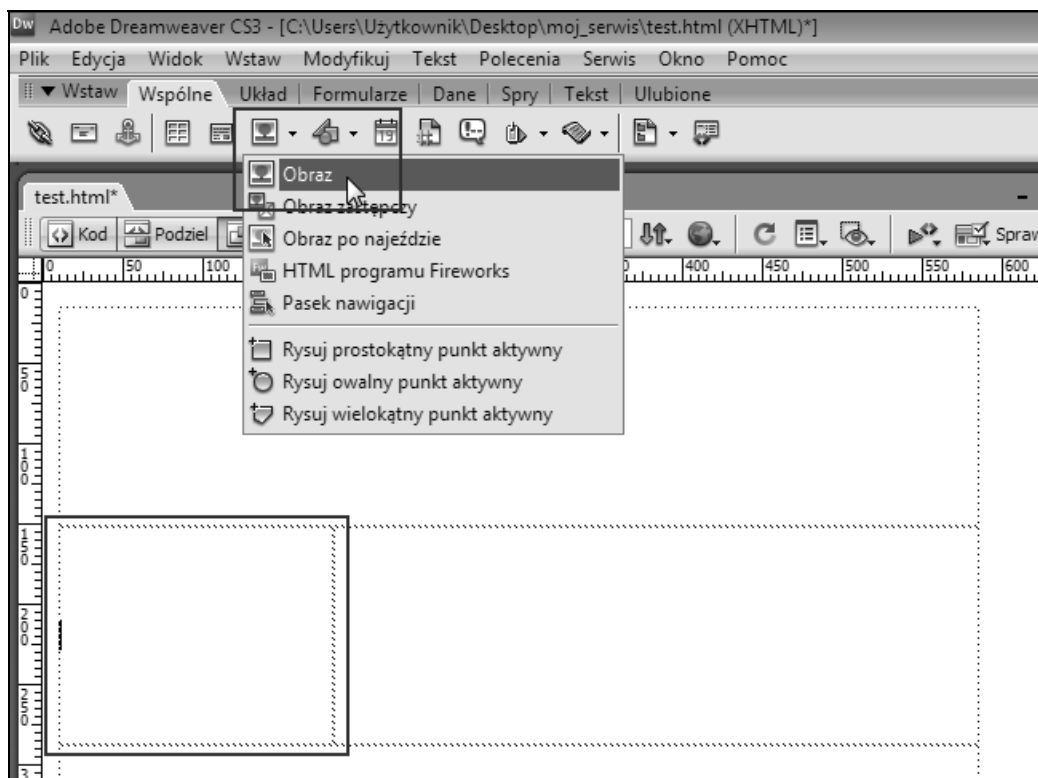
Dw Adobe Dreamweaver CS3 - [C:\Users\Użytkownik\Desktop\moj_serwis\test.html (XHTML)*]

Plik Edycja Widok Wstaw Modyfikuj Tekst Polecenia Serwis Okno Pomoc

▼ Wstaw Wspólne Układ | Formularze | Dane | Spry | Tekst | Ulubione

test.html*

Kod Podziel

Spraw

Obraz
Obraz zastępczy
Obraz po najeździe
HTML programu Fireworks
Pasek nawigacji
Rysuj prostokątny punkt aktywny
Rysuj owalny punkt aktywny
Rysuj wielokątny punkt aktywny

0 50 100 400 450 500 550 600

0 50 100 150 200 250 3